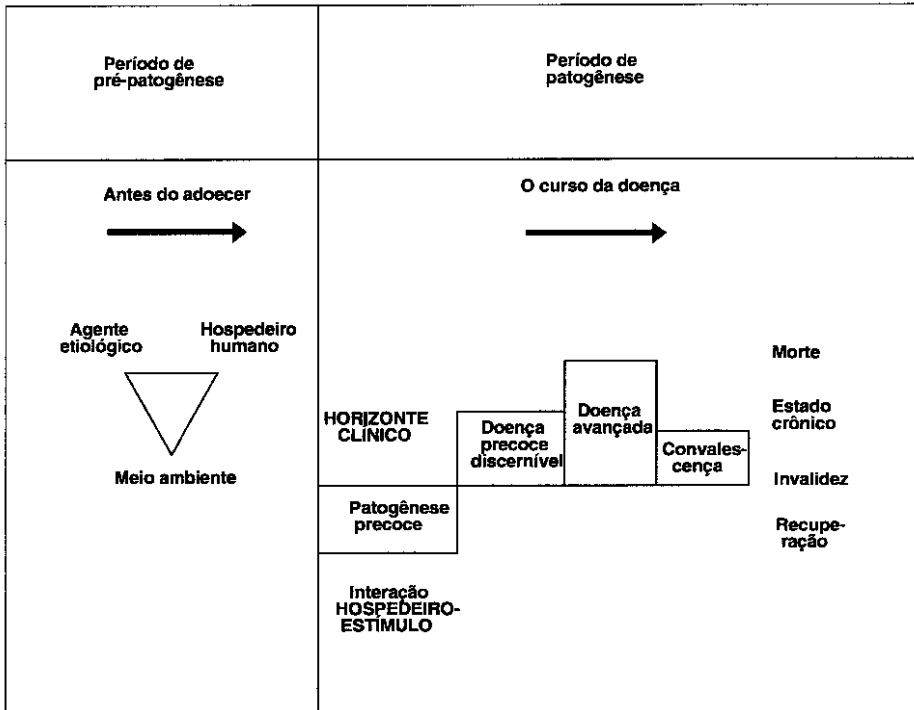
Período de pré-patogênese

Período de patogênese

Antes do adoecer

O curso da doença

Agente etiológico

Hospedeiro humano

Meio ambiente

Morte

Estado crônico

Invalidez

Recuperação

HORIZONTE CLÍNICO

Doença precoce discernível

Doença avançada

Convalescença

Patogênese precoce

Interação HOSPEDEIRO-ESTÍMULO